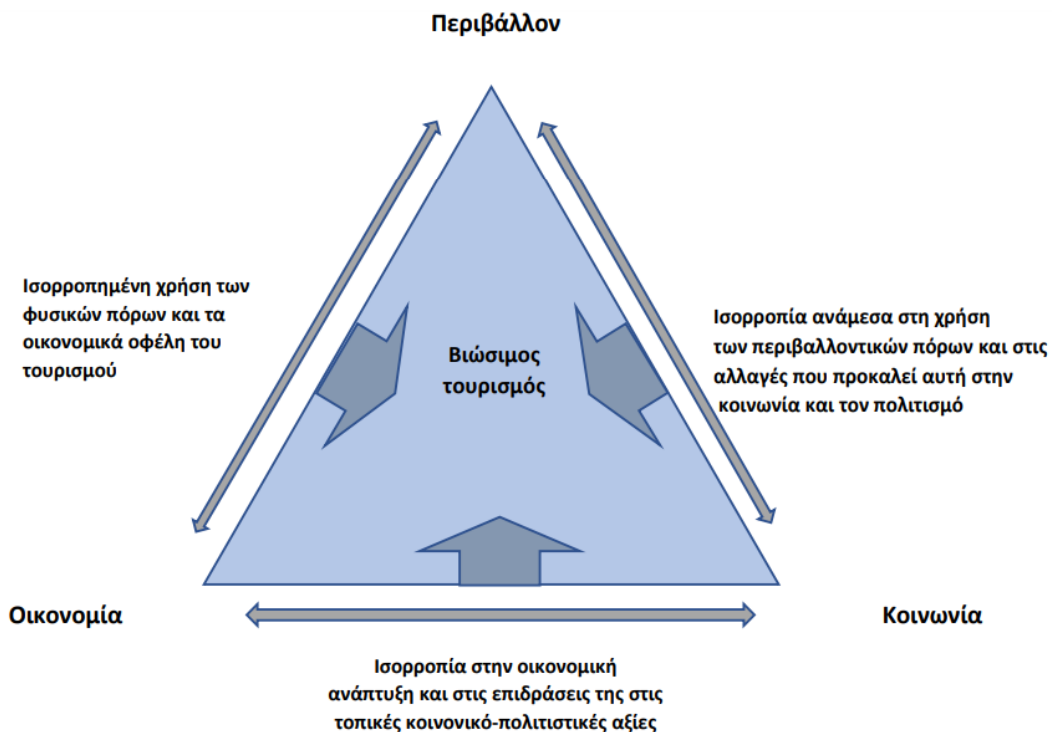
Περιβάλλον

Ισορροπημένη χρήση των φυσικών πόρων και τα οικονομικά οφέλη του τουρισμού

Βιώσιμος τουρισμός

Ισορροπία ανάμεσα στη χρήση των περιβαλλοντικών πόρων και στις αλλαγές που προκαλεί αυτή στην κοινωνία και τον πολιτισμό

Οικονομία

Κοινωνία

Ισορροπία στην οικονομική ανάπτυξη και στις επιδράσεις της στις τοπικές κοινονικό-πολιτιστικές αξίες